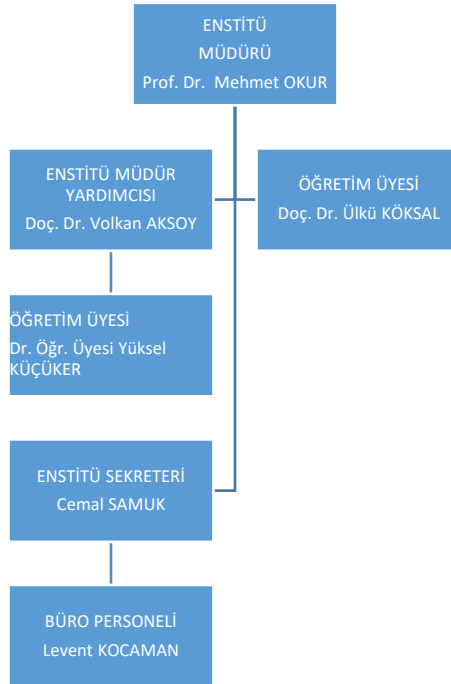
ENSTİTÜ
MÜDÜRÜ
Prof. Dr. Mehmet OKUR

ENSTİTÜ MÜDÜR YARDIMCISI
Doç. Dr. Volkan AKSOY

ÖĞRETİM ÜYESİ
Doç. Dr. Ülkü KÖKSAL

ÖĞRETİM ÜYESİ
Dr. Öğr. Üyesi Yüksel KÜÇÜKER

ENSTİTÜ SEKRETERİ
Cemal SAMUK

BÜRO PERSONELİ
Levent KOCAMAN